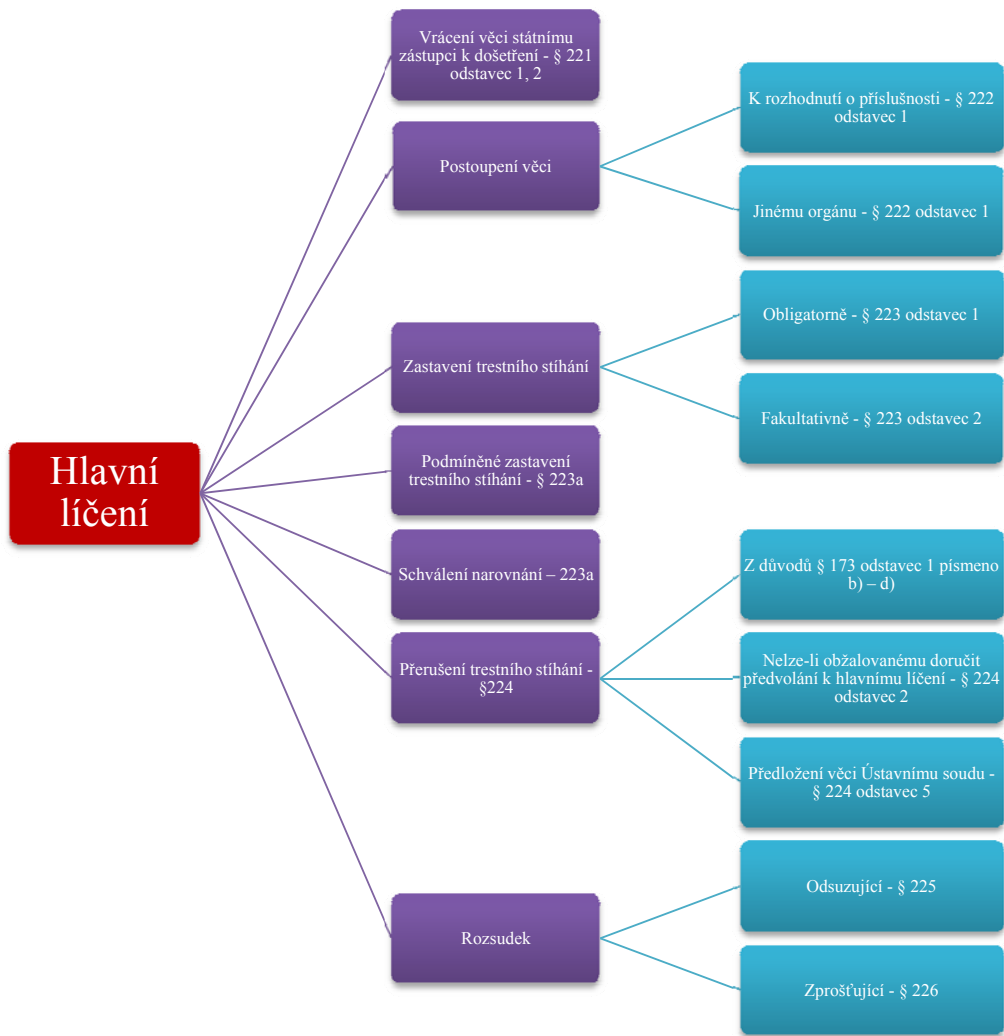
Hlavní líčení

Vrácení věci státnímu zástupci k došetření - § 221 odstavec 1, 2

Postoupení věci

K rozhodnutí o příslušnosti - § 222 odstavec 1

Jinému orgánu - § 222 odstavec 1

Zastavení trestního stíhání

Obligatorně - § 223 odstavec 1

Fakultativně - § 223 odstavec 2

Podmíněné zastavení trestního stíhání - § 223a

Schválení narovnání – 223a

Přerušení trestního stíhání - §224

Z důvodů § 173 odstavec 1 písmeno b) – d)

Nelze-li obžalovanému doručit předvolání k hlavnímu líčení - § 224 odstavec 2

Předložení věci Ústavnímu soudu - § 224 odstavec 5

Rozsudek

Odsuzující - § 225

Zprošťující - § 226